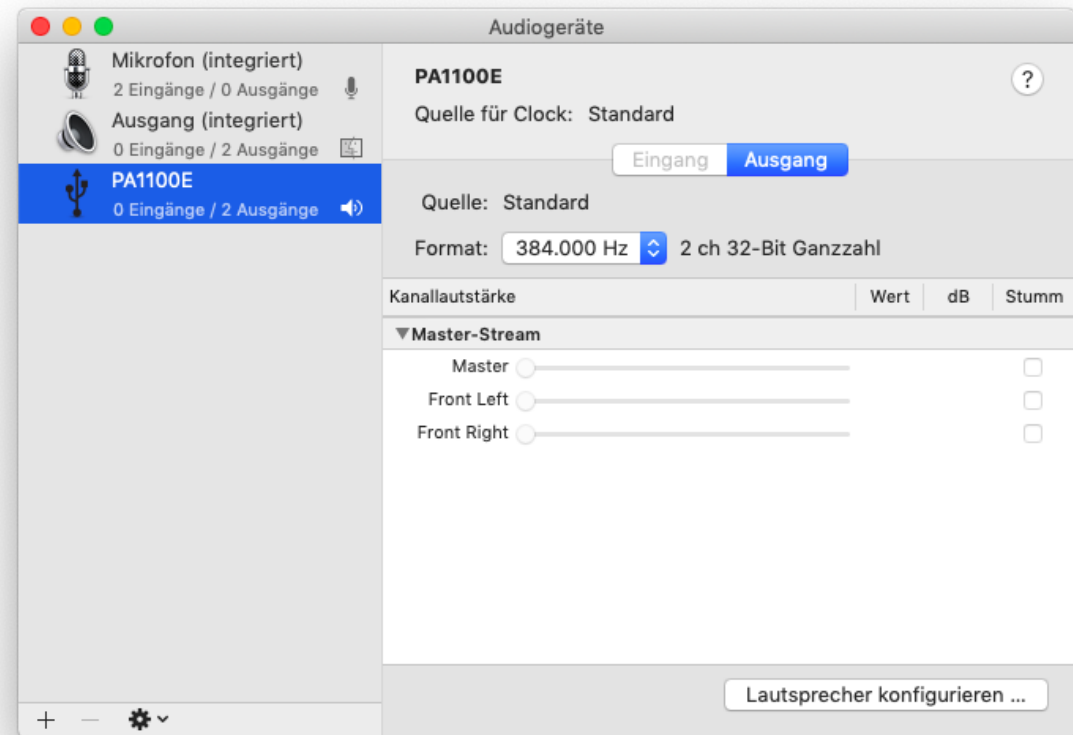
Audiogeräte

Mikrofon (integriert)
2 Eingänge / 0 Ausgänge

Ausgang (integriert)
0 Eingänge / 2 Ausgänge

PA1100E
0 Eingänge / 2 Ausgänge

+ −

PA1100E

?

Quelle für Clock: Standard

Eingang Ausgang

Quelle: Standard

Format: 384.000 Hz 2 ch 32-Bit Ganzzahl

| Kanallautstärke | Wert | dB | Stumm |
|---|---|---|---|
| ▼Master-Stream | | | |
| Master | | | |
| Front Left | | | |
| Front Right | | | |

Lautsprecher konfigurieren ...